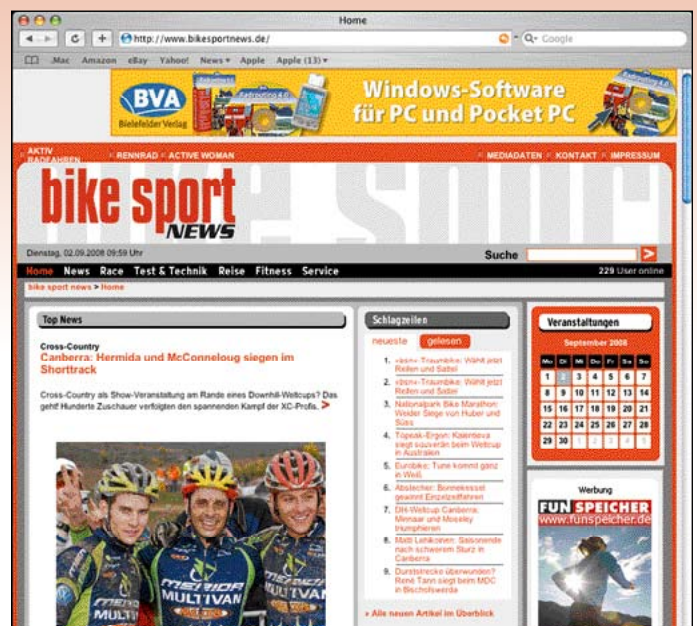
Home

http://www.bikesportnews.de/

Q- Google

.Mac Amazon eBay Yahoo! News ▾ Apple Apple (13) ▾

BVA Bielefelder Verlag

Windows-Software für PC und Pocket PC

AKTIV RADFAHREN RENNRAD ACTIVE WOMAN MEDIADATEN KONTAKT IMPRESSUM

bike sport NEWS

Dienstag, 02.09.2008 09:59 Uhr

Suche

Home News Race Test & Technik Reise Fitness Service 229 User online

bike sport news > Home

Top News

Cross-Country

Canberra: Hermida und McConneloug siegen im Shorttrack

Cross-Country als Show-Veranstaltung am Rande eines Downhill-Weltcups? Das geht! Hunderte Zuschauer verfolgten den spannenden Kampf der XC-Profis.

MERIDA MULTIVAN MULTIVAN MULTI

Schlagzeilen

neueste gelesen

1. »bsn«-Traumbike: Wählt jetzt Reifen und Sattel
2. »bsn«-Traumbike: Wählt jetzt Reifen und Sattel
3. Nationalpark Bike Marathon: Weider Siege von Huber und Süss
4. Topeak-Ergon: Kalentieva siegt souverän beim Weltcup in Australien
5. Eurobike: Tune kommt ganz in Weiß
6. Absteiger: Bonnekessel gewinnt Einzelzeitfahren
7. DH-Weltcup Canberra: Minnaar und Moseley triumphieren
8. Matti Lehikoinen: Saisonende nach schwerem Sturz in Canberra
9. Durststrecke überwunden? René Tann siegt beim MDC in Bischofswiesa

» Alle neuen Artikel im Überblick

Veranstaltungen

September 2008

| Mo | Di | Mi | Do | Fr | Sa | So |
|---|---|---|---|---|---|---|
| 1 | 2 | 3 | 4 | 5 | 6 | 7 |
| 8 | 9 | 10 | 11 | 12 | 13 | 14 |
| 15 | 16 | 17 | 18 | 19 | 20 | 21 |
| 22 | 23 | 24 | 25 | 26 | 27 | 28 |
| 29 | 30 | 1 | 2 | 3 | 4 | 5 |

Werbung

FUN SPEICHER www.funspeicher.de